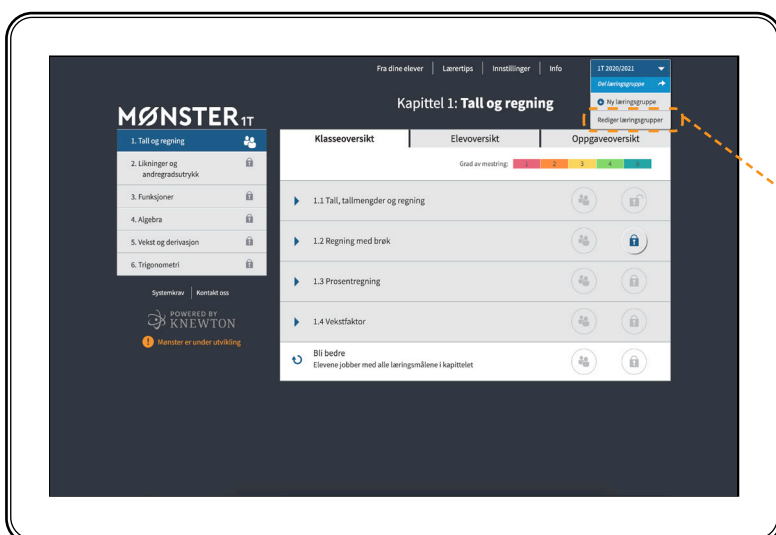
Fra dine elever | Lærertips | Innstillinger | Info

1T 2020/2021
Del læringsgruppe
Ny læringsgruppe
Rediger læringsgrupper

MØNSTER 1T

Kapittel 1: **Tall og regning**

1. Tall og regning
2. Likninger og andregradsutrykk
3. Funksjoner
4. Algebra
5. Vekst og derivasjon
6. Trigonometri

Systemkrav | Kontakt oss

POWERED BY KNEWTON

Mønster er under utvikling

Klasseoversikt | Elevoversikt | Oppgaveoversikt

Grad av mestring: 1 2 3 4 5

1.1 Tall, tallmengder og regning

1.2 Regning med brøk

1.3 Prosentregning

1.4 Vekstfaktor

Bli bedre
Elevene jobber med alle læringsmålene i kapittelet